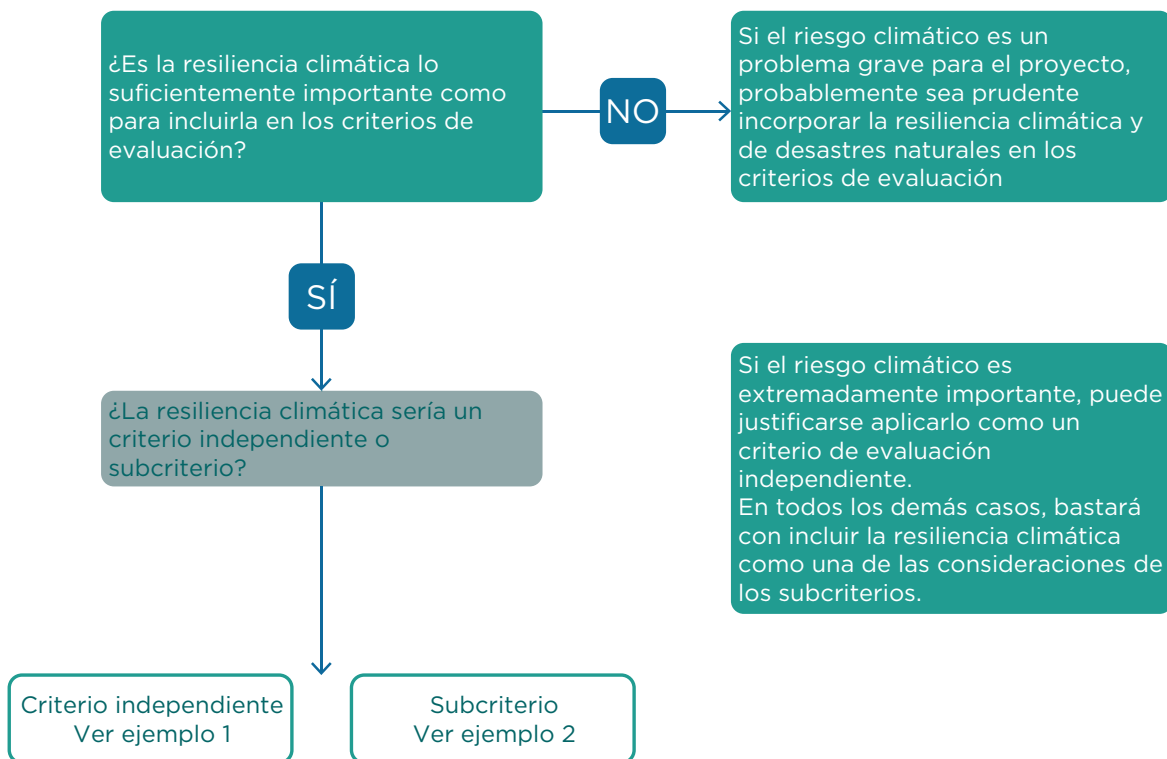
¿Es la resiliencia climática lo suficientemente importante como para incluirla en los criterios de evaluación?

NO

Si el riesgo climático es un problema grave para el proyecto, probablemente sea prudente incorporar la resiliencia climática y de desastres naturales en los criterios de evaluación

SÍ

¿La resiliencia climática sería un criterio independiente o subcriterio?

Si el riesgo climático es extremadamente importante, puede justificarse aplicarlo como un criterio de evaluación independiente.
En todos los demás casos, bastará con incluir la resiliencia climática como una de las consideraciones de los subcriterios.

Criterio independiente
Ver ejemplo 1

Subcriterio
Ver ejemplo 2